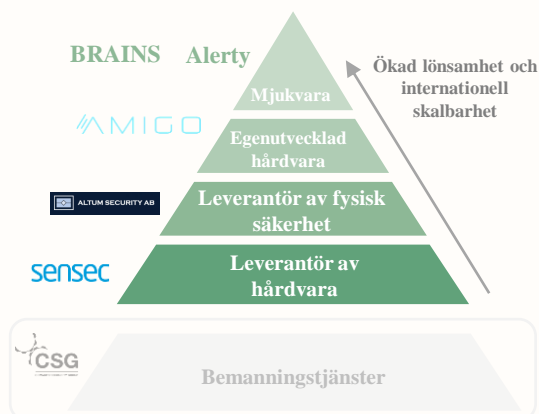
BRAINS Alerty

Mjukvara

AMIGO

Egenutvecklad hårdvara

ALTUM SECURITY AB

Leverantör av fysisk säkerhet

sensec

Leverantör av hårdvara

Ökad lönsamhet och internationell skalbarhet

CSG

Bemanningstjänster